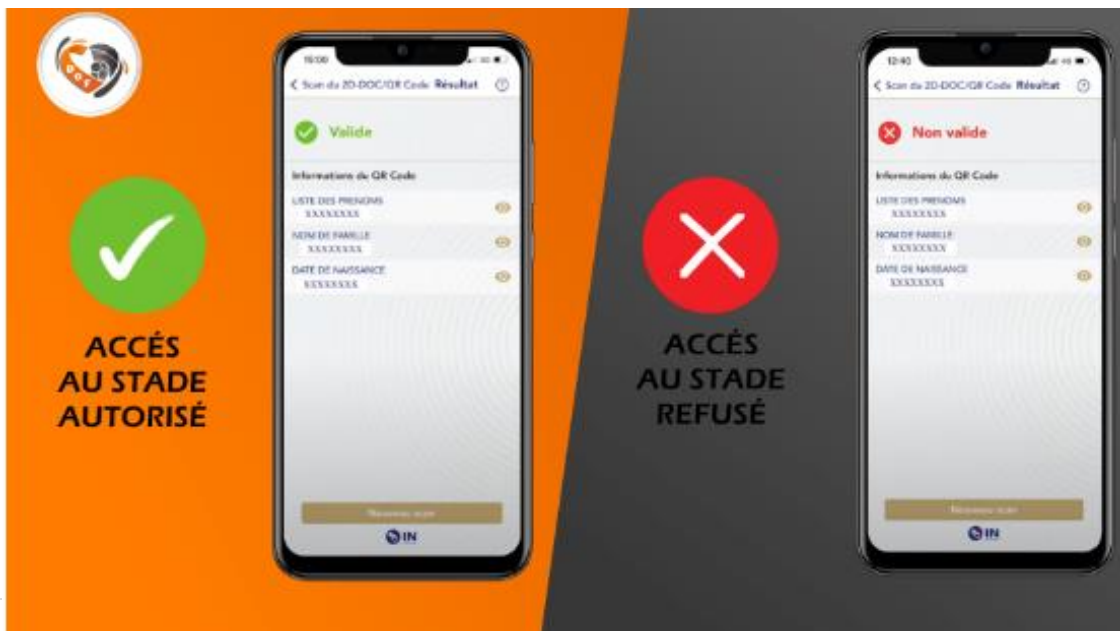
ACCÈS
AU STADE
AUTORISÉ

15:00
< Scan du 2D-DOC/QR Code Résultat
Valide
Informations du QR Code
LISTE DES PRENOMS
XXXXXXXX
NOM DE FAMILLE
XXXXXXXX
DATE DE NAISSANCE
XXXXXXXX
Nouveau scan
IN

ACCÈS
AU STADE
REFUSÉ

12:40
< Scan du 2D-DOC/QR Code Résultat
Non valide
Informations du QR Code
LISTE DES PRENOMS
XXXXXXXX
NOM DE FAMILLE
XXXXXXXX
DATE DE NAISSANCE
XXXXXXXX
Nouveau scan
IN